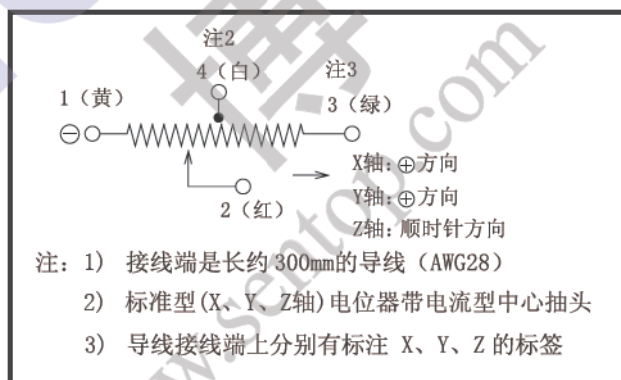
注2
4（白）
注3
1（黄）
3（绿）
⊖
X轴：⊕方向
Y轴：⊕方向
Z轴：顺时针方向
2（红）

注：1） 接线端是长约 300mm的导线（AWG28）
2） 标准型(X、Y、Z轴)电位器带电流型中心抽头
3） 导线接线端上分别有标注 X、Y、Z 的标签

www.seatoo.com